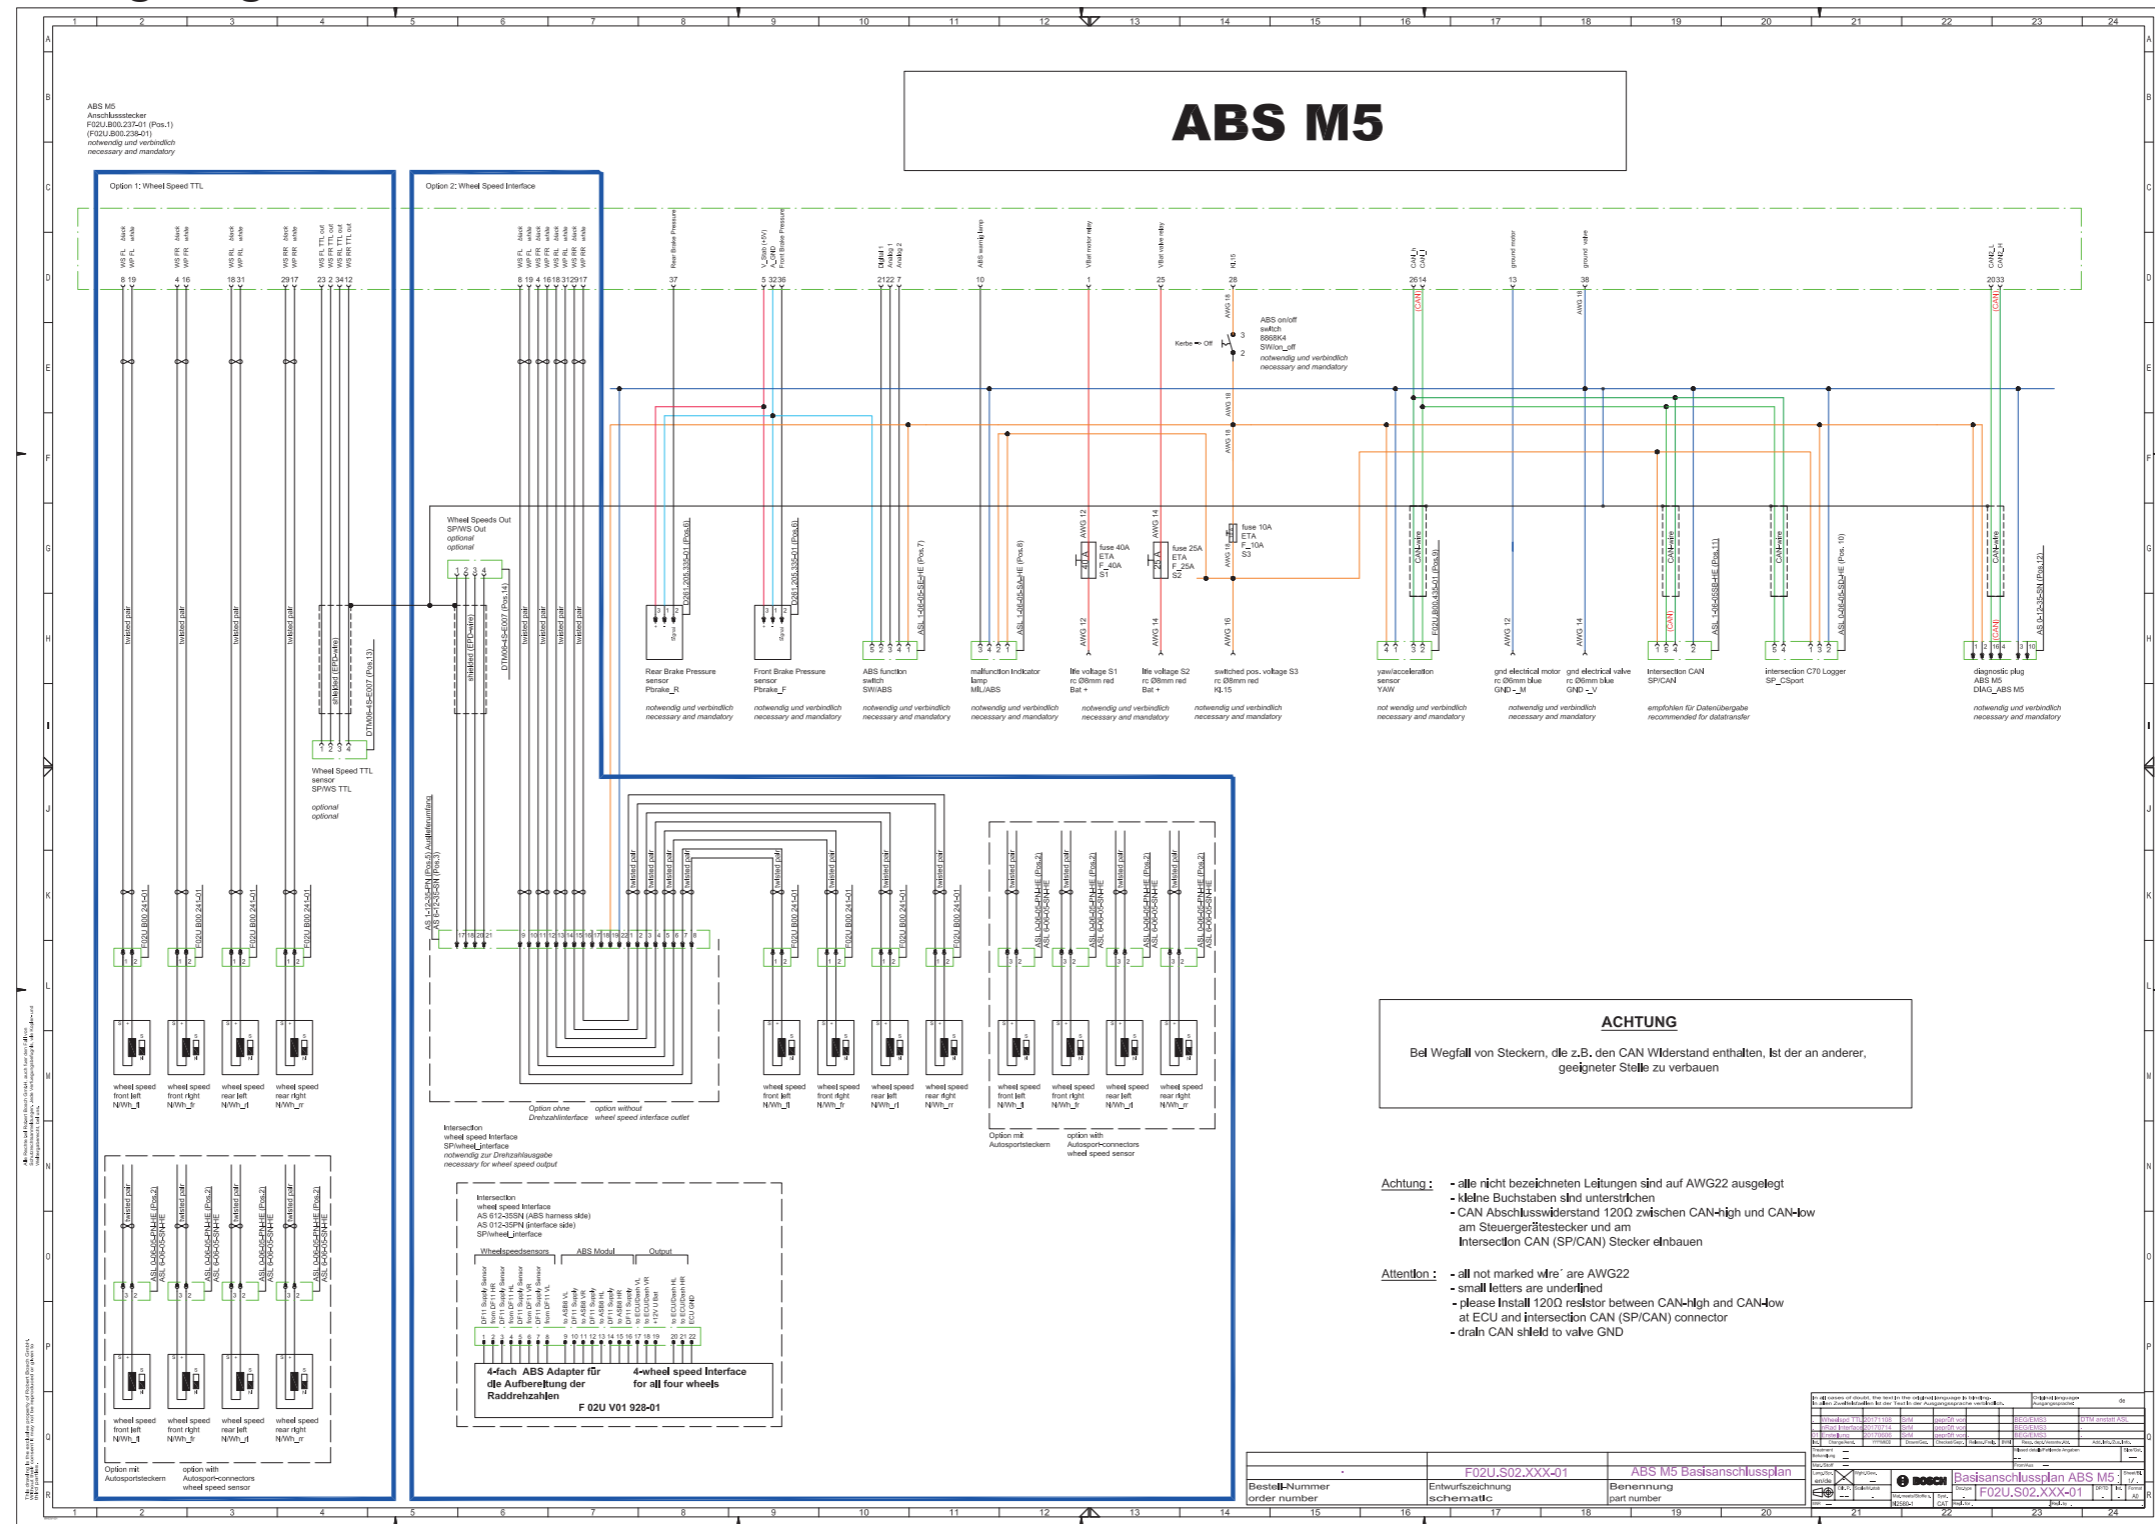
ABS M5

ABS M5
Anschlussstecker
F02U.B00.237-01 (Pos.1)
(F02U.B00.238-01)
notwendig und verbindlich
necessary and mandatory

Option 1: Wheel Speed TTL

Option 2: Wheel Speed Interface

Rear Brake Pressure sensor Pbrake_R
notwendig und verbindlich necessary and mandatory

Front Brake Pressure sensor Pbrake_F
notwendig und verbindlich necessary and mandatory

ABS function switch SW/ABS
notwendig und verbindlich necessary and mandatory

malfunction indicator lamp MIL/ABS
notwendig und verbindlich necessary and mandatory

life voltage S1 rc Ø8mm red Bat +

life voltage S2 rc Ø8mm red Bat +
notwendig und verbindlich necessary and mandatory

switched pos. voltage S3 rc Ø8mm red KL15
notwendig und verbindlich necessary and mandatory

ABS on/off switch 8868K4 SW/on_off
notwendig und verbindlich necessary and mandatory

Kerbe = Off

fuse 40A ETA F_40A S1
fuse 25A ETA F_25A S2
fuse 10A ETA F_10A S3

yaw/acceleration sensor YAW
not wendig und verbindlich necessary and mandatory

gnd electrical motor rc Ø6mm blue GND_M
gnd electrical valve rc Ø6mm blue GND_V
notwendig und verbindlich necessary and mandatory

Intersection CAN SP/CAN
intersection C70 Logger SP_CSport
empfohlen für Datenübergabe recommended for datatransfer

diagnostic plug ABS M5 DIAG_ABS M5
notwendig und verbindlich necessary and mandatory

Wheel Speeds Out SP/WS Out optional optional

Wheel Speed TTL sensor SP/WS TTL
optional optional

wheel speed front left N/Wh_fl
wheel speed front right N/Wh_fr
wheel speed rear left N/Wh_rl
wheel speed rear right N/Wh_rr

Option ohne Drehzahlinterface
option without wheel speed interface outlet

Intersection wheel speed Interface SP/wheel_interface
notwendig zur Drehzahlausgabe
necessary for wheel speed output

Option mit Autosportsteckern
option with Autosport-connectors wheel speed sensor

Intersection wheel speed Interface
AS 612-35SN (ABS harness side)
AS 012-35PN (interface side)
SP/wheel_interface

Wheelspeedsensors | ABS Modul | Output

4-fach ABS Adapter für die Aufbereitung der Raddrehzahlen
4-wheel speed Interface for all four wheels
F 02U V01 928-01

ACHTUNG
Bei Wegfall von Steckern, die z.B. den CAN Widerstand enthalten, ist der an anderer, geeigneter Stelle zu verbauen

Achtung : - alle nicht bezeichneten Leitungen sind auf AWG22 ausgelegt
- kleine Buchstaben sind unterstrichen
- CAN Abschlusswiderstand 120Ω zwischen CAN-high und CAN-low am Steuergerätestecker und am Intersection CAN (SP/CAN) Stecker einbauen

Attention : - all not marked wire´ are AWG22
- small letters are underlined
- please install 120Ω resistor between CAN-high and CAN-low at ECU and intersection CAN (SP/CAN) connector
- drain CAN shield to valve GND

Bestell-Nummer order number
F02U.S02.XXX-01
Entwurfszeichnung schematic
ABS M5 Basisanschlussplan
Benennung part number
BOSCH
Basisanschlussplan ABS M5
F02U.S02.XXX-01